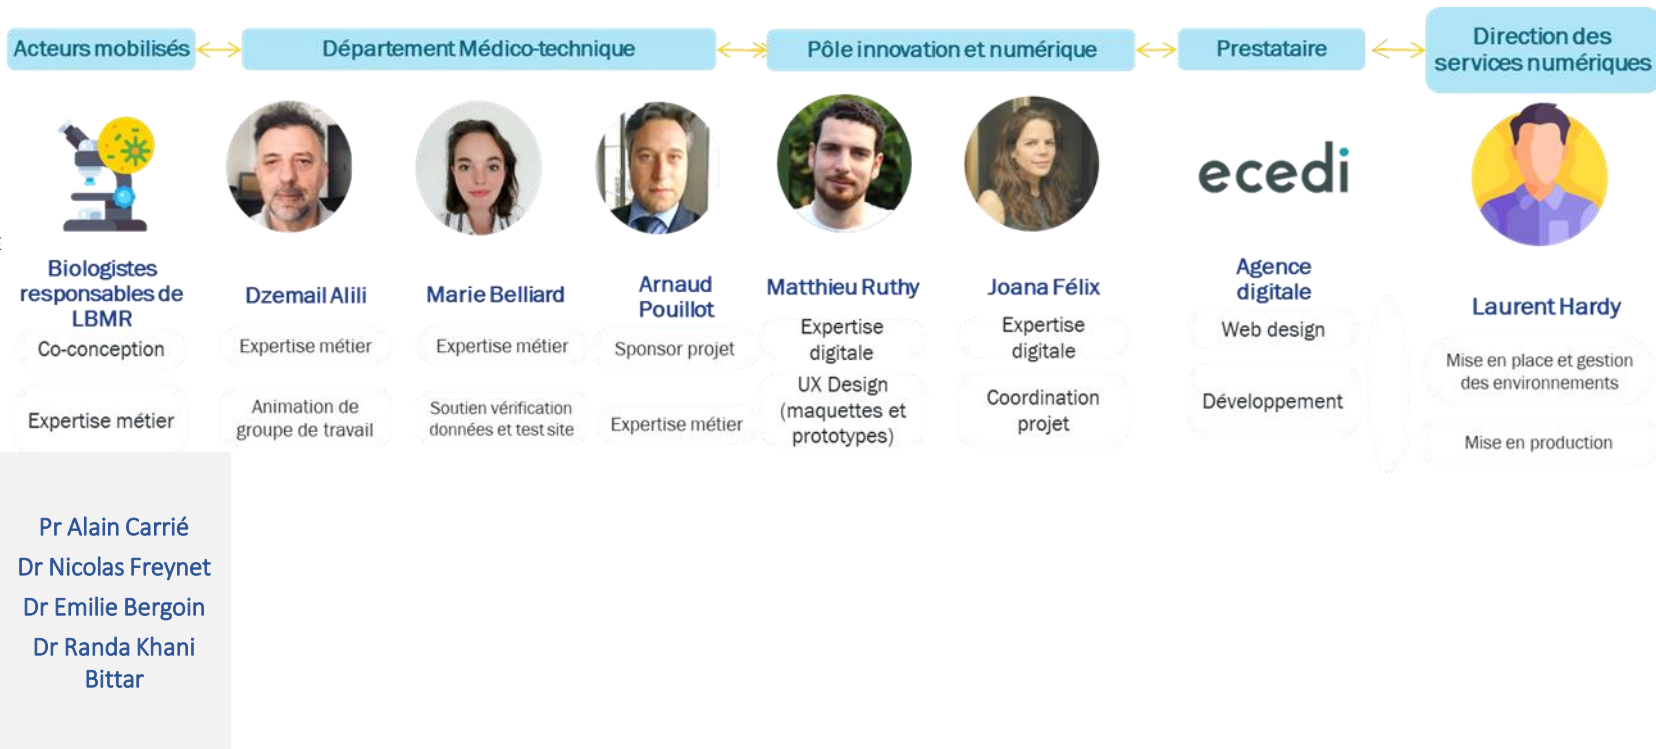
Acteurs mobilisés

Département Médico-technique

Pôle innovation et numérique

Prestataire

Direction des services numériques

Biologistes responsables de LBMR

Co-conception

Expertise métier

Dzemail Alili

Expertise métier

Animation de groupe de travail

Marie Belliard

Expertise métier

Soutien vérification données et test site

Arnaud Pouillot

Sponsor projet

Expertise métier

Matthieu Ruthy

Expertise digitale

UX Design (maquettes et prototypes)

Joana Félix

Expertise digitale

Coordination projet

ecedi

Agence digitale

Web design

Développement

Laurent Hardy

Mise en place et gestion des environnements

Mise en production

Pr Alain Carrié
Dr Nicolas Freynet
Dr Emilie Bergoin
Dr Randa Khani Bittar